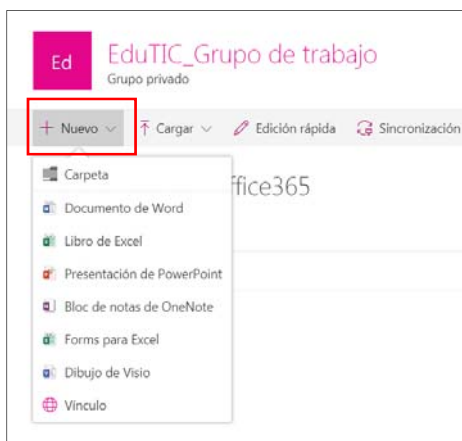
Ed

EduTIC_Grupo de trabajo
Grupo privado

+ Nuevo ⌄ Cargar ⌄ Edición rápida Sincronización

Carpeta
Documento de Word
Libro de Excel
Presentación de PowerPoint
Bloc de notas de OneNote
Forms para Excel
Dibujo de Visio
Vínculo

ffice365